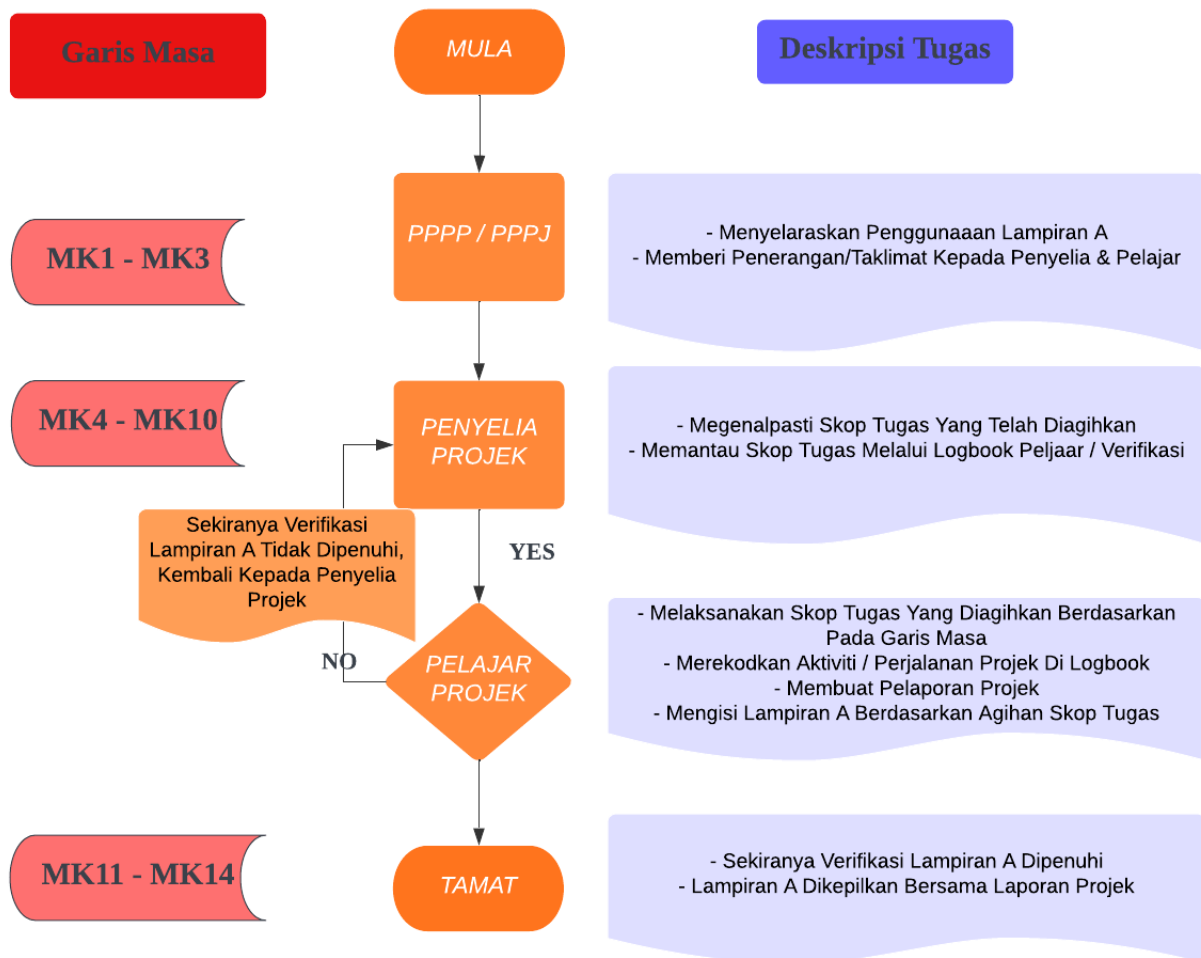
Garis Masa

MULA

Deskripsi Tugas

MK1 - MK3

PPPP / PPPJ

- Menyelaraskan Penggunaaan Lampiran A
- Memberi Penerangan/Taklimat Kepada Penyelia & Pelajar

MK4 - MK10

PENYELIA PROJEK

- Megenalpasti Skop Tugas Yang Telah Diagihkan
- Memantau Skop Tugas Melalui Logbook Peljaar / Verifikasi

Sekiranya Verifikasi Lampiran A Tidak Dipenuhi, Kembali Kepada Penyelia Projek

YES

NO

PELAJAR PROJEK

- Melaksanakan Skop Tugas Yang Diagihkan Berdasarkan Pada Garis Masa
- Merekodkan Aktiviti / Perjalanan Projek Di Logbook
- Membuat Pelaporan Projek
- Mengisi Lampiran A Berdasarkan Agihan Skop Tugas

MK11 - MK14

TAMAT

- Sekiranya Verifikasi Lampiran A Dipenuhi
- Lampiran A Dikepilkan Bersama Laporan Projek